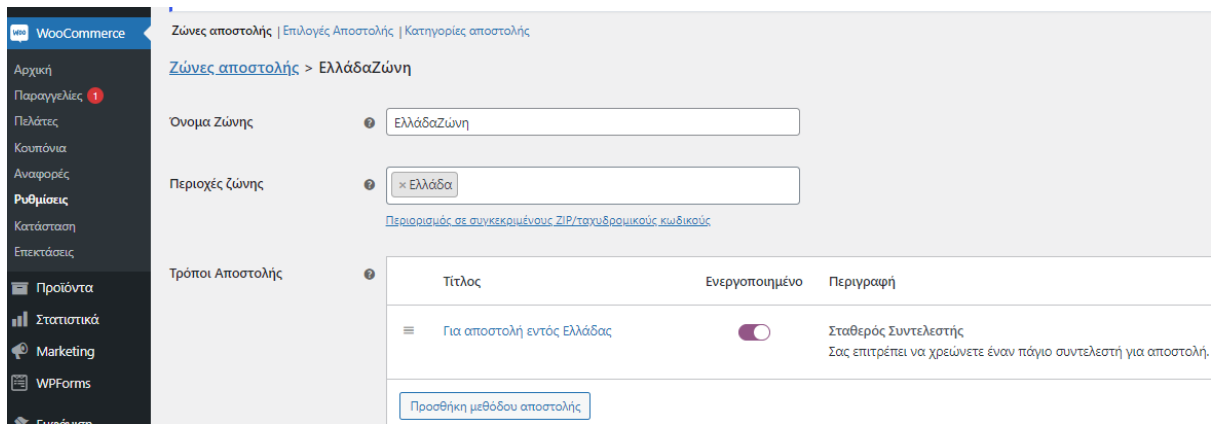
WooCommerce
Αρχική
Παραγγελίες 1
Πελάτες
Κουπόνια
Αναφορές
Ρυθμίσεις
Κατάσταση
Επεκτάσεις
Προϊόντα
Στατιστικά
Marketing
WPForms
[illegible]

Ζώνες αποστολής | Επιλογές Αποστολής | Κατηγορίες αποστολής

Ζώνες αποστολής > ΕλλάδαΖώνη

Όνομα Ζώνης
ΕλλάδαΖώνη

Περιοχές ζώνης
× Ελλάδα
Περιορισμός σε συγκεκριμένους ZIP/ταχυδρομικούς κωδικούς

Τρόποι Αποστολής

| | Τίτλος | Ενεργοποιημένο | Περιγραφή |
|---|---|---|---|
| ≡ | Για αποστολή εντός Ελλάδας | | Σταθερός Συντελεστής Σας επιτρέπει να χρεώνετε έναν πάγιο συντελεστή για αποστολή. |

Προσθήκη μεθόδου αποστολής